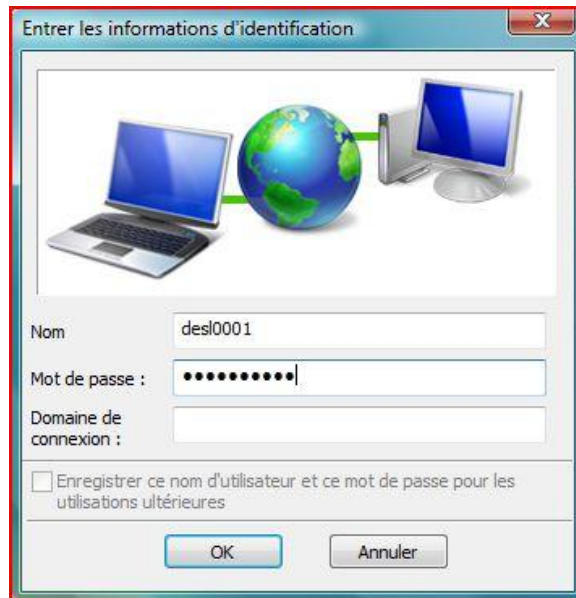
Entrer les informations d'identification

Nom desl0001

Mot de passe : ●●●●●●●●●●

Domaine de connexion :

Enregistrer ce nom d'utilisateur et ce mot de passe pour les utilisations ultérieures

OK

Annuler